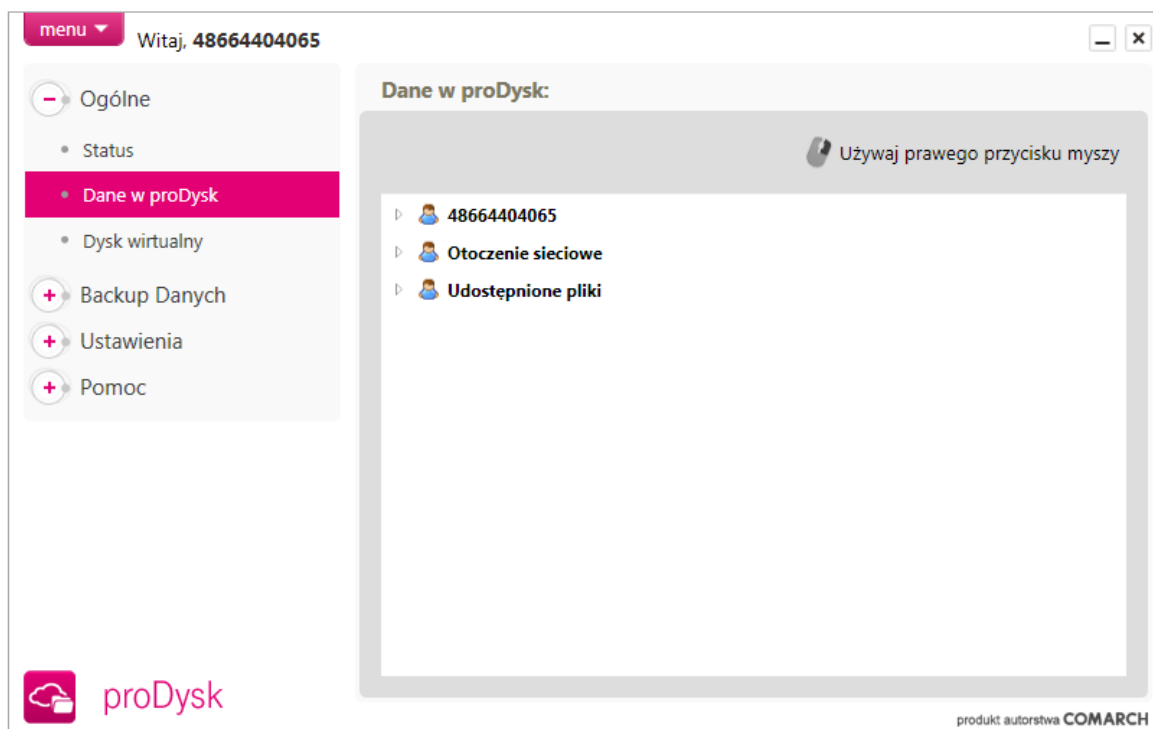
menu ▾ Witaj, 48664404065

_ ×

− Ogólne

Status

Dane w proDysk

Dysk wirtualny

+ Backup Danych

+ Ustawienia

+ Pomoc

Dane w proDysk:

Używaj prawego przycisku myszy

48664404065

Otoczenie sieciowe

Udostępnione pliki

proDysk

produkt autorstwa COMARCH